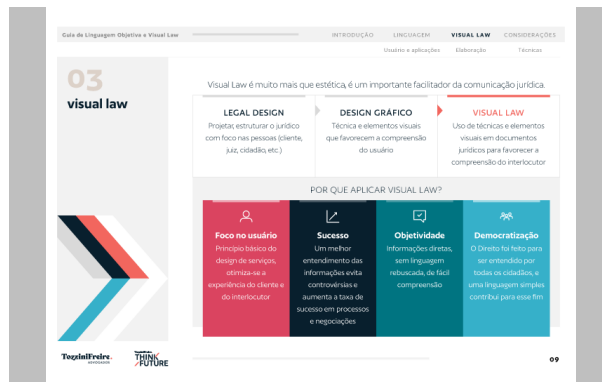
Guia de Linguagem Objetiva e Visual Law

INTRODUÇÃO LINGUAGEM VISUAL LAW CONSIDERAÇÕES

Usuário e aplicações Elaboração Técnicas

03
visual law

Visual Law é muito mais que estética, é um importante facilitador da comunicação jurídica.

LEGAL DESIGN
Projetar, estruturar o jurídico com foco nas pessoas (cliente, juiz, cidadão, etc.)

DESIGN GRÁFICO
Técnica e elementos visuais que favorecem a compreensão do usuário

VISUAL LAW
Uso de técnicas e elementos visuais em documentos jurídicos para favorecer a compreensão do interlocutor

POR QUE APLICAR VISUAL LAW?

Foco no usuário
Princípio básico do design de serviços, otimiza-se a experiência do cliente e do interlocutor

Sucesso
Um melhor entendimento das informações evita controvérsias e aumenta a taxa de sucesso em processos e negociações

Objetividade
Informações diretas, sem linguagem rebuscada, de fácil compreensão

Democratização
O Direito foi feito para ser entendido por todos os cidadãos, e uma linguagem simples contribui para esse fim

TozziniFreire ADVOGADOS

THINK FUTURE

09